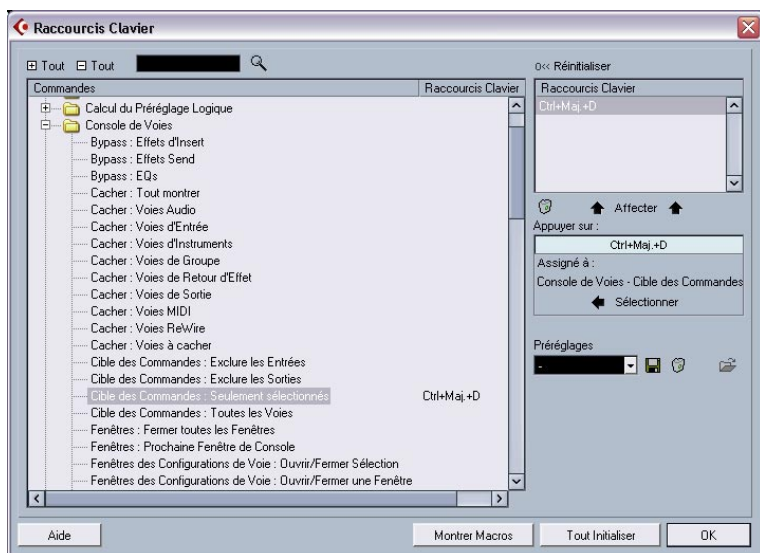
Raccourcis Clavier

⊞ Tout ⊟ Tout

0<< Réinitialiser

| Commandes | Raccourcis Clavier |
|---|---|
| Calcul du Préréglage Logique | |
| Console de Voies | |
| Bypass : Effets d'Insert | |
| Bypass : Effets Send | |
| Bypass : EQs | |
| Cacher : Tout montrer | |
| Cacher : Voies Audio | |
| Cacher : Voies d'Entrée | |
| Cacher : Voies d'Instruments | |
| Cacher : Voies de Groupe | |
| Cacher : Voies de Retour d'Effet | |
| Cacher : Voies de Sortie | |
| Cacher : Voies MIDI | |
| Cacher : Voies ReWire | |
| Cacher : Voies à cacher | |
| Cible des Commandes : Exclure les Entrées | |
| Cible des Commandes : Exclure les Sorties | |
| Cible des Commandes : Seulement sélectionnés | Ctrl+Maj.+D |
| Cible des Commandes : Toutes les Voies | |
| Fenêtres : Fermer toutes les Fenêtres | |
| Fenêtres : Prochaine Fenêtre de Console | |
| Fenêtres des Configurations de Voie : Ouvrir/Fermer Sélection | |
| Fenêtres des Configurations de Voie : Ouvrir/Fermer une Fenêtre | |

Raccourcis Clavier
Ctrl+Maj.+D

Affecter

Appuyer sur :
Ctrl+Maj.+D
Assigné à :
Console de Voies - Cible des Commandes
Sélectionner

Préréglages
-

Aide
Montrer Macros
Tout Initialiser
OK